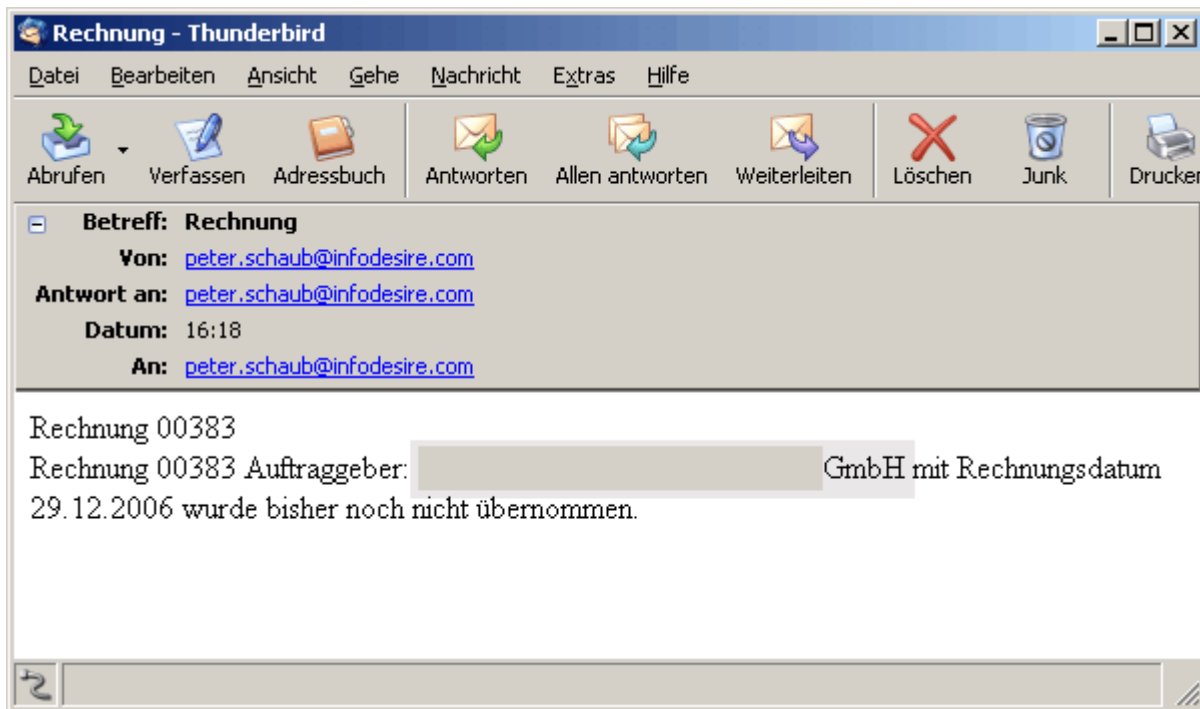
Rechnung - Thunderbird

Datei Bearbeiten Ansicht Gehe Nachricht Extras Hilfe

Abrufen Verfassen Adressbuch Antworten Allen antworten Weiterleiten Löschen Junk Drucken

Betreff: Rechnung
Von: peter.schaub@infodesire.com
Antwort an: peter.schaub@infodesire.com
Datum: 16:18
An: peter.schaub@infodesire.com

Rechnung 00383
Rechnung 00383 Auftraggeber: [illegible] GmbH mit Rechnungsdatum 29.12.2006 wurde bisher noch nicht übernommen.